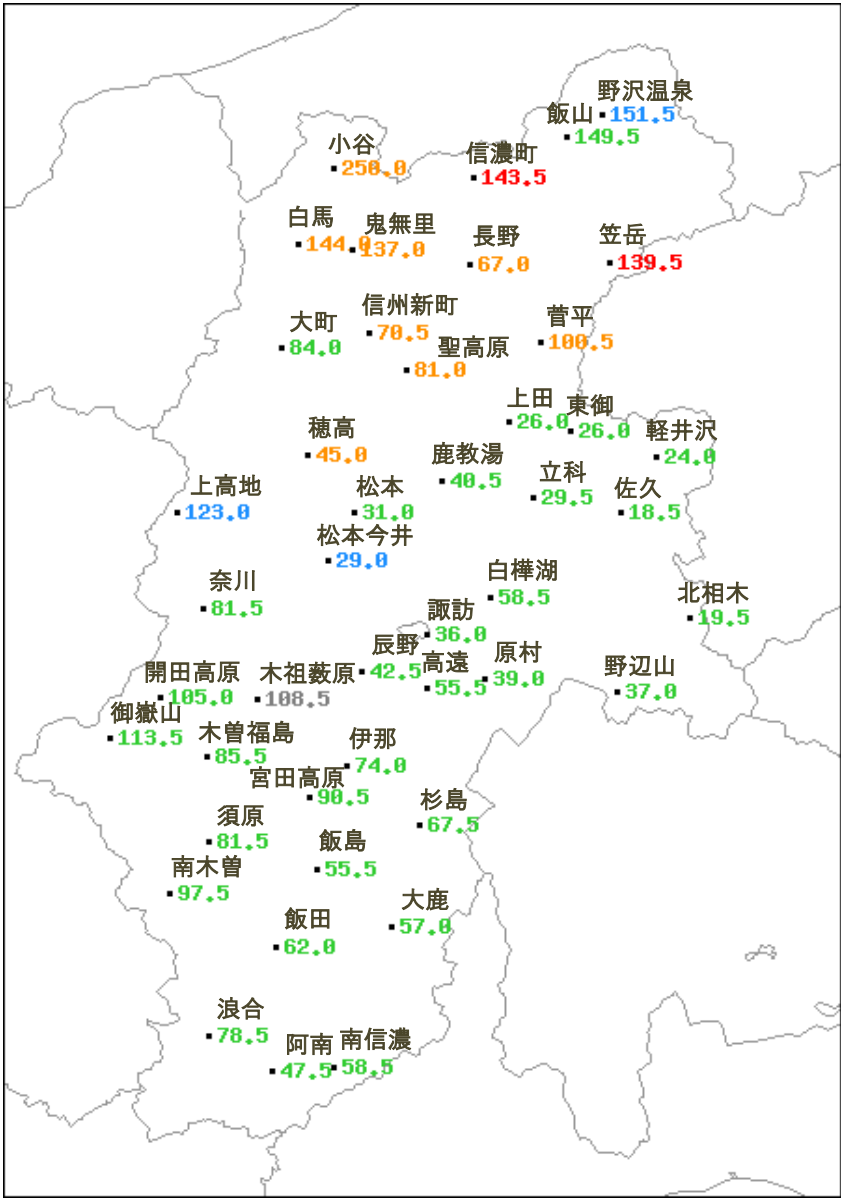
野沢温泉
151.5
飯山
149.5
小谷
250.0
信濃町
143.5
白馬
144.0
鬼無里
137.0
長野
67.0
笠岳
139.5
大町
84.0
信州新町
70.5
聖高原
81.0
菅平
100.5
上田
26.0
東御
26.0
軽井沢
24.0
穂高
45.0
鹿教湯
40.5
立科
29.5
佐久
18.5
上高地
123.0
松本
31.0
松本今井
29.0
奈川
81.5
白樺湖
58.5
諏訪
36.0
北相木
19.5
辰野
42.5
原村
39.0
開田高原
105.0
木祖薮原
108.5
高遠
55.5
野辺山
37.0
御嶽山
113.5
木曽福島
85.5
伊那
74.0
宮田高原
90.5
須原
81.5
杉島
67.5
飯島
55.5
南木曽
97.5
大鹿
57.0
飯田
62.0
浪合
78.5
阿南
47.5
南信濃
58.5